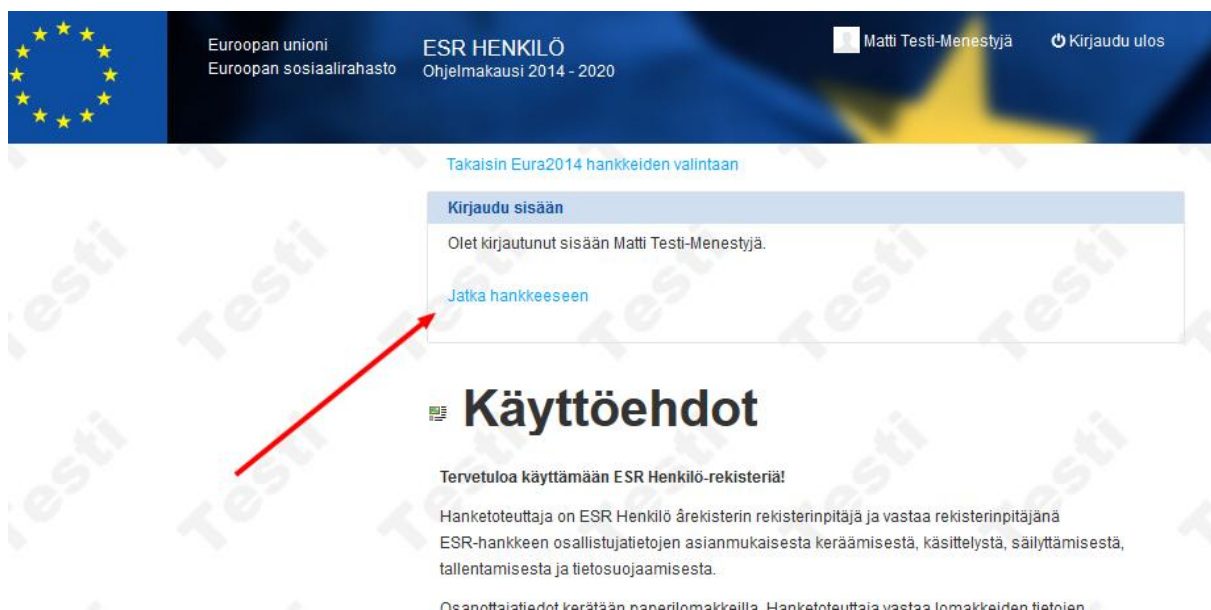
Euroopan unioni
Euroopan sosiaalirahasto

ESR HENKILÖ
Ohjelmakausi 2014 - 2020

Matti Testi-Menestyjä

Kirjaudu ulos

Takaisin Eura2014 hankkeiden valintaan

Kirjaudu sisään

Olet kirjautunut sisään Matti Testi-Menestyjä.

Jatka hankkeeseen

Käyttöehdot

Tervetuloa käyttämään ESR Henkilö-rekisteriä!

Hanketoteuttaja on ESR Henkilö ärekisterin rekisterinpitäjä ja vastaa rekisterinpitäjänä ESR-hankkeen osallistujatietojen asianmukaisesta keräämisestä, käsittelystä, säilyttämisestä, tallentamisesta ja tietosuojaamisesta.

Osanottajatiedot kerätään paperilomakkeilla. Hanketoteuttaja vastaa lomakkeiden tietojen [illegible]

Testi Testi Testi Testi Testi Testi Testi Testi Testi Testi Testi Testi